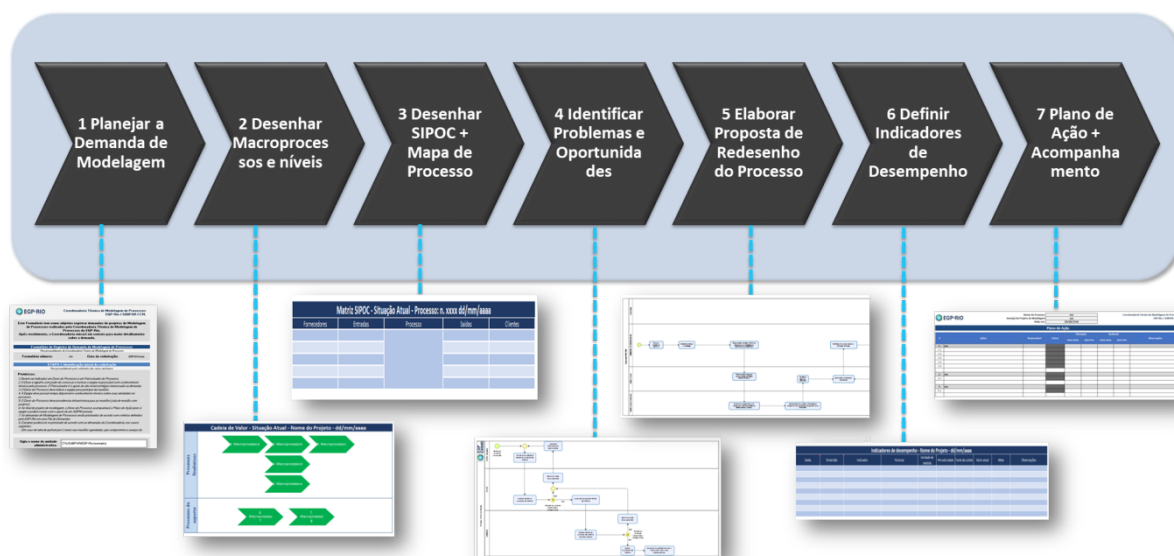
1 Planejar a Demanda de Modelagem

2 Desenhar Macroprocessos e níveis

3 Desenhar SIPOC + Mapa de Processo

4 Identificar Problemas e Oportunidades

5 Elaborar Proposta de Redesenho do Processo

6 Definir Indicadores de Desempenho

7 Plano de Ação + Acompanhamento

EGP·RIO

Coordenadoria Técnica de Modelagem de Processos

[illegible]

Matriz SIPOC - Situação Atual - Processo: n. xxxx dd/mm/aaaa

| Fornecedores | Entradas | Processo | Saídas | Clientes |
|---|---|---|---|---|
| | | | | |

Cadeia de Valor - Situação Atual - Nome do Projeto - dd/mm/aaaa

Indicadores de desempenho - Nome do Projeto - dd/mm/aaaa

EGP·RIO

Plano de Ação

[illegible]